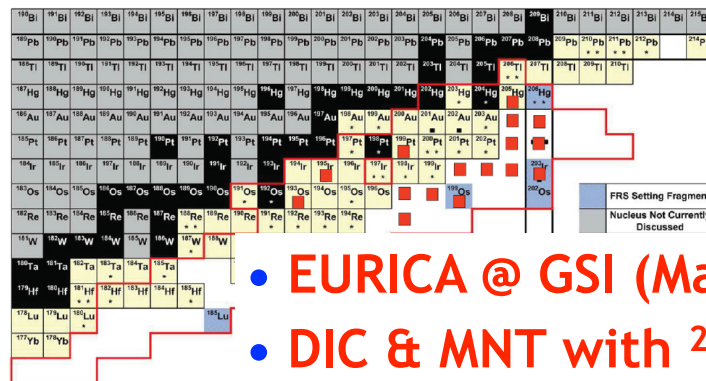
$^{190}$Bi $^{191}$Bi $^{192}$Bi $^{193}$Bi $^{194}$Bi $^{195}$Bi $^{196}$Bi $^{197}$Bi $^{198}$Bi $^{199}$Bi $^{200}$Bi $^{201}$Bi $^{202}$Bi $^{203}$Bi $^{204}$Bi $^{205}$Bi $^{206}$Bi $^{207}$Bi $^{208}$Bi $^{209}$Bi $^{210}$Bi $^{211}$Bi $^{212}$Bi $^{213}$Bi $^{214}$Bi

$^{189}$Pb $^{190}$Pb $^{191}$Pb $^{192}$Pb $^{193}$Pb $^{194}$Pb $^{195}$Pb $^{196}$Pb $^{197}$Pb $^{198}$Pb $^{199}$Pb $^{200}$Pb $^{201}$Pb $^{202}$Pb $^{203}$Pb $^{204}$Pb $^{205}$Pb $^{206}$Pb $^{207}$Pb $^{208}$Pb $^{209}$Pb $^{210}$Pb $^{211}$Pb $^{212}$Pb $^{214}$Pb

$^{188}$Tl $^{189}$Tl $^{190}$Tl $^{191}$Tl $^{192}$Tl $^{193}$Tl $^{194}$Tl $^{195}$Tl $^{196}$Tl $^{197}$Tl $^{198}$Tl $^{199}$Tl $^{200}$Tl $^{201}$Tl $^{202}$Tl $^{203}$Tl $^{204}$Tl $^{205}$Tl $^{206}$Tl $^{207}$Tl $^{208}$Tl $^{209}$Tl $^{210}$Tl

$^{187}$Hg $^{188}$Hg $^{189}$Hg $^{190}$Hg $^{191}$Hg $^{192}$Hg $^{193}$Hg $^{194}$Hg $^{195}$Hg $^{196}$Hg $^{197}$Hg $^{198}$Hg $^{199}$Hg $^{200}$Hg $^{201}$Hg $^{202}$Hg $^{203}$Hg $^{204}$Hg $^{205}$Hg $^{206}$Hg

$^{186}$Au $^{187}$Au $^{188}$Au $^{189}$Au $^{190}$Au $^{191}$Au $^{192}$Au $^{193}$Au $^{194}$Au $^{195}$Au $^{196}$Au $^{197}$Au $^{198}$Au $^{199}$Au $^{200}$Au $^{201}$Au $^{202}$Au $^{203}$Au

$^{185}$Pt $^{186}$Pt $^{187}$Pt $^{188}$Pt $^{189}$Pt $^{190}$Pt $^{191}$Pt $^{192}$Pt $^{193}$Pt $^{194}$Pt $^{195}$Pt $^{196}$Pt $^{197}$Pt $^{198}$Pt $^{199}$Pt $^{200}$Pt $^{201}$Pt $^{202}$Pt

$^{184}$Ir $^{185}$Ir $^{186}$Ir $^{187}$Ir $^{188}$Ir $^{189}$Ir $^{190}$Ir $^{191}$Ir $^{192}$Ir $^{193}$Ir $^{194}$Ir $^{195}$Ir $^{196}$Ir $^{197}$Ir $^{198}$Ir $^{203}$Ir

$^{183}$Os $^{184}$Os $^{185}$Os $^{186}$Os $^{187}$Os $^{188}$Os $^{189}$Os $^{190}$Os $^{191}$Os $^{192}$Os $^{193}$Os $^{194}$Os $^{199}$Os $^{202}$Os

$^{182}$Re $^{183}$Re $^{184}$Re $^{185}$Re $^{186}$Re $^{187}$Re $^{188}$Re $^{189}$Re $^{190}$Re

$^{181}$W $^{182}$W $^{183}$W $^{184}$W $^{185}$W $^{186}$W $^{187}$W $^{188}$W

$^{180}$Ta $^{181}$Ta $^{182}$Ta $^{183}$Ta $^{184}$Ta $^{185}$Ta

$^{179}$Hf $^{180}$Hf $^{181}$Hf $^{182}$Hf $^{183}$Hf $^{184}$Hf $^{185}$Hf

$^{176}$Lu $^{177}$Lu $^{180}$Lu $^{185}$Lu

$^{177}$Yb $^{178}$Yb

FRS Setting Fragment
Nucleus Not Currently Discussed

• EURICA @ GSI (Ma

• DIC & MNT with $^{2}$